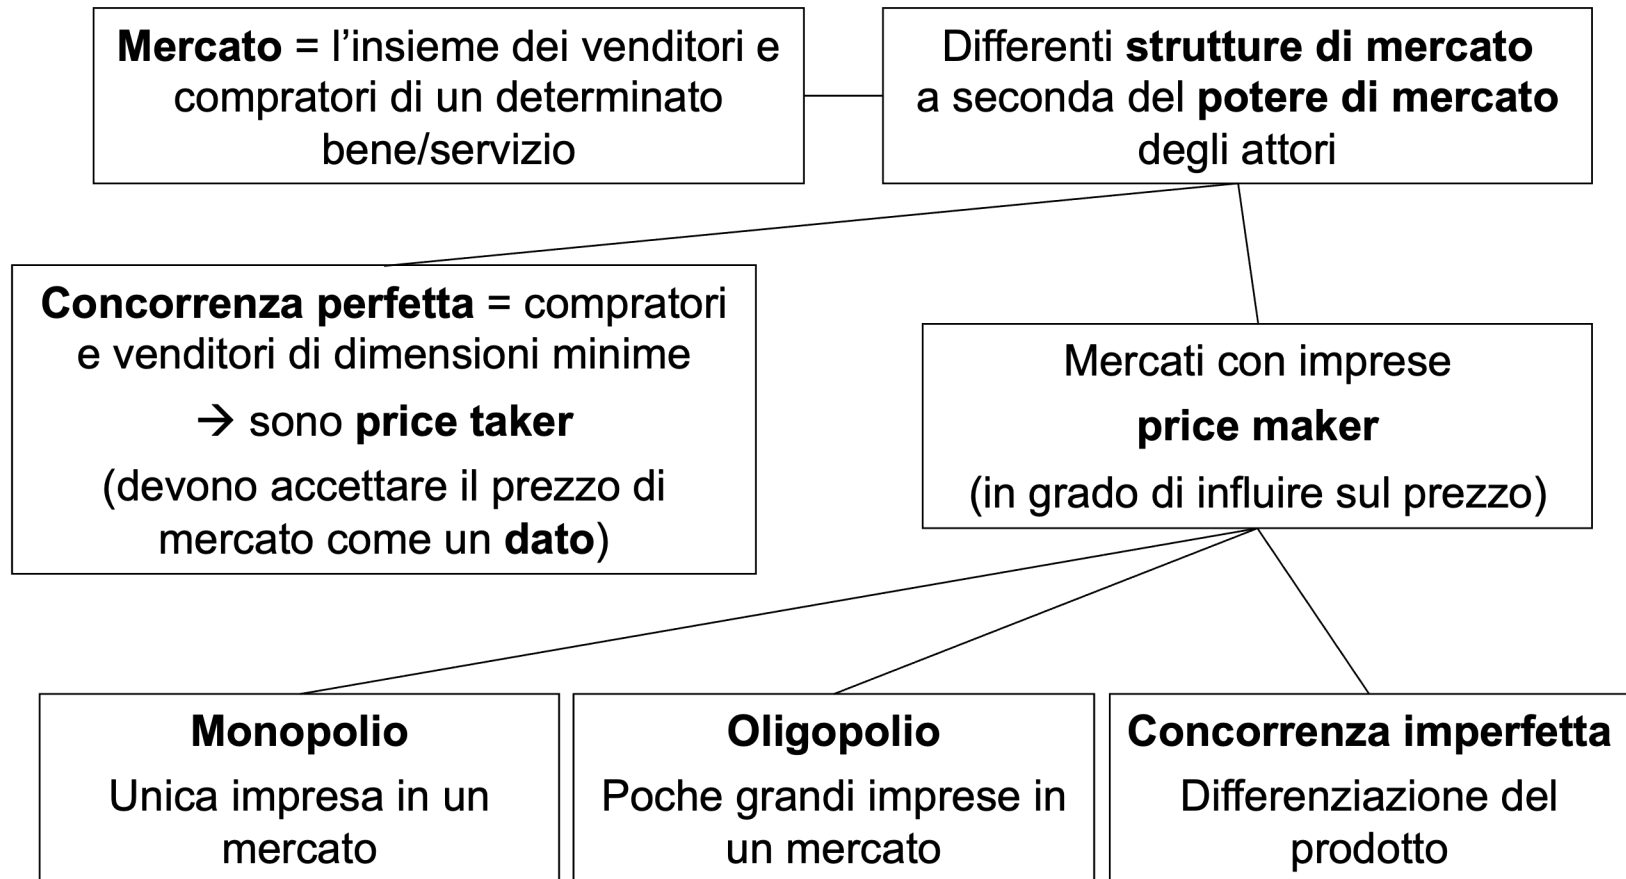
Mercato = l’insieme dei venditori e compratori di un determinato bene/servizio

Differenti strutture di mercato a seconda del potere di mercato degli attori

Concorrenza perfetta = compratori e venditori di dimensioni minime

→ sono price taker

(devono accettare il prezzo di mercato come un dato)

Mercati con imprese

price maker

(in grado di influire sul prezzo)

Monopolio

Unica impresa in un mercato

Oligopolio

Poche grandi imprese in un mercato

Concorrenza imperfetta

Differenziazione del prodotto